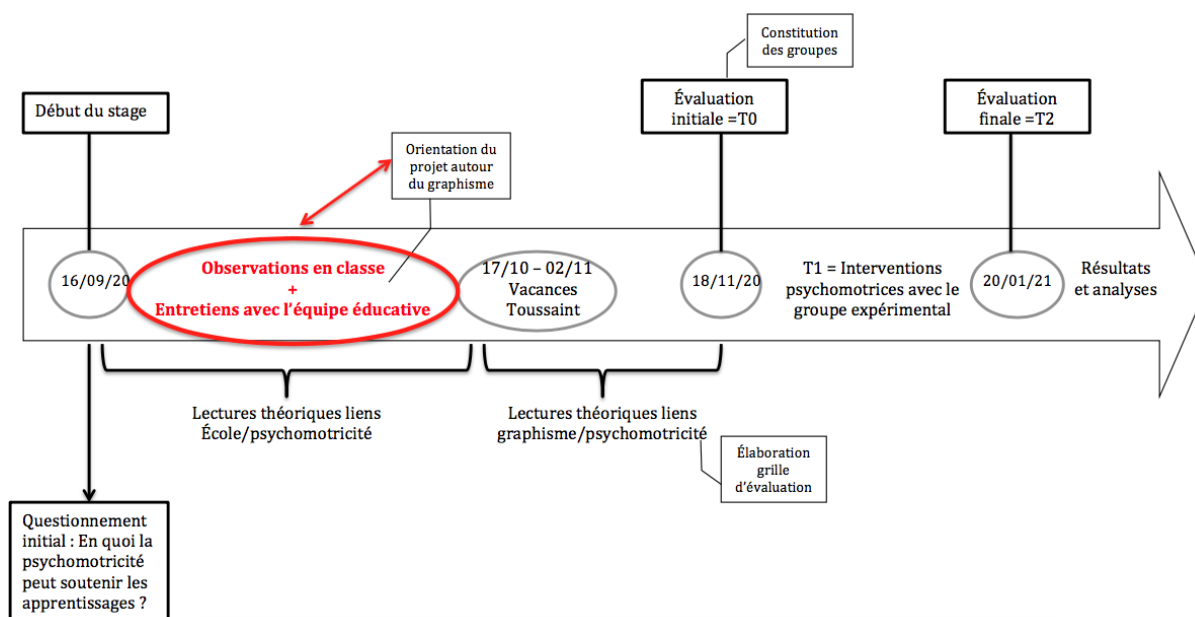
Constitution des groupes

Début du stage

Évaluation initiale =T0

Évaluation finale =T2

Orientation du projet autour du graphisme

16/09/20

Observations en classe
+
Entretiens avec l'équipe éducative

17/10 – 02/11
Vacances Toussaint

18/11/20

T1 = Interventions psychomotrices avec le groupe expérimental

20/01/21

Résultats et analyses

Lectures théoriques liens École/psychomotricité

Lectures théoriques liens graphisme/psychomotricité

Élaboration grille d'évaluation

Questionnement initial : En quoi la psychomotricité peut soutenir les apprentissages ?